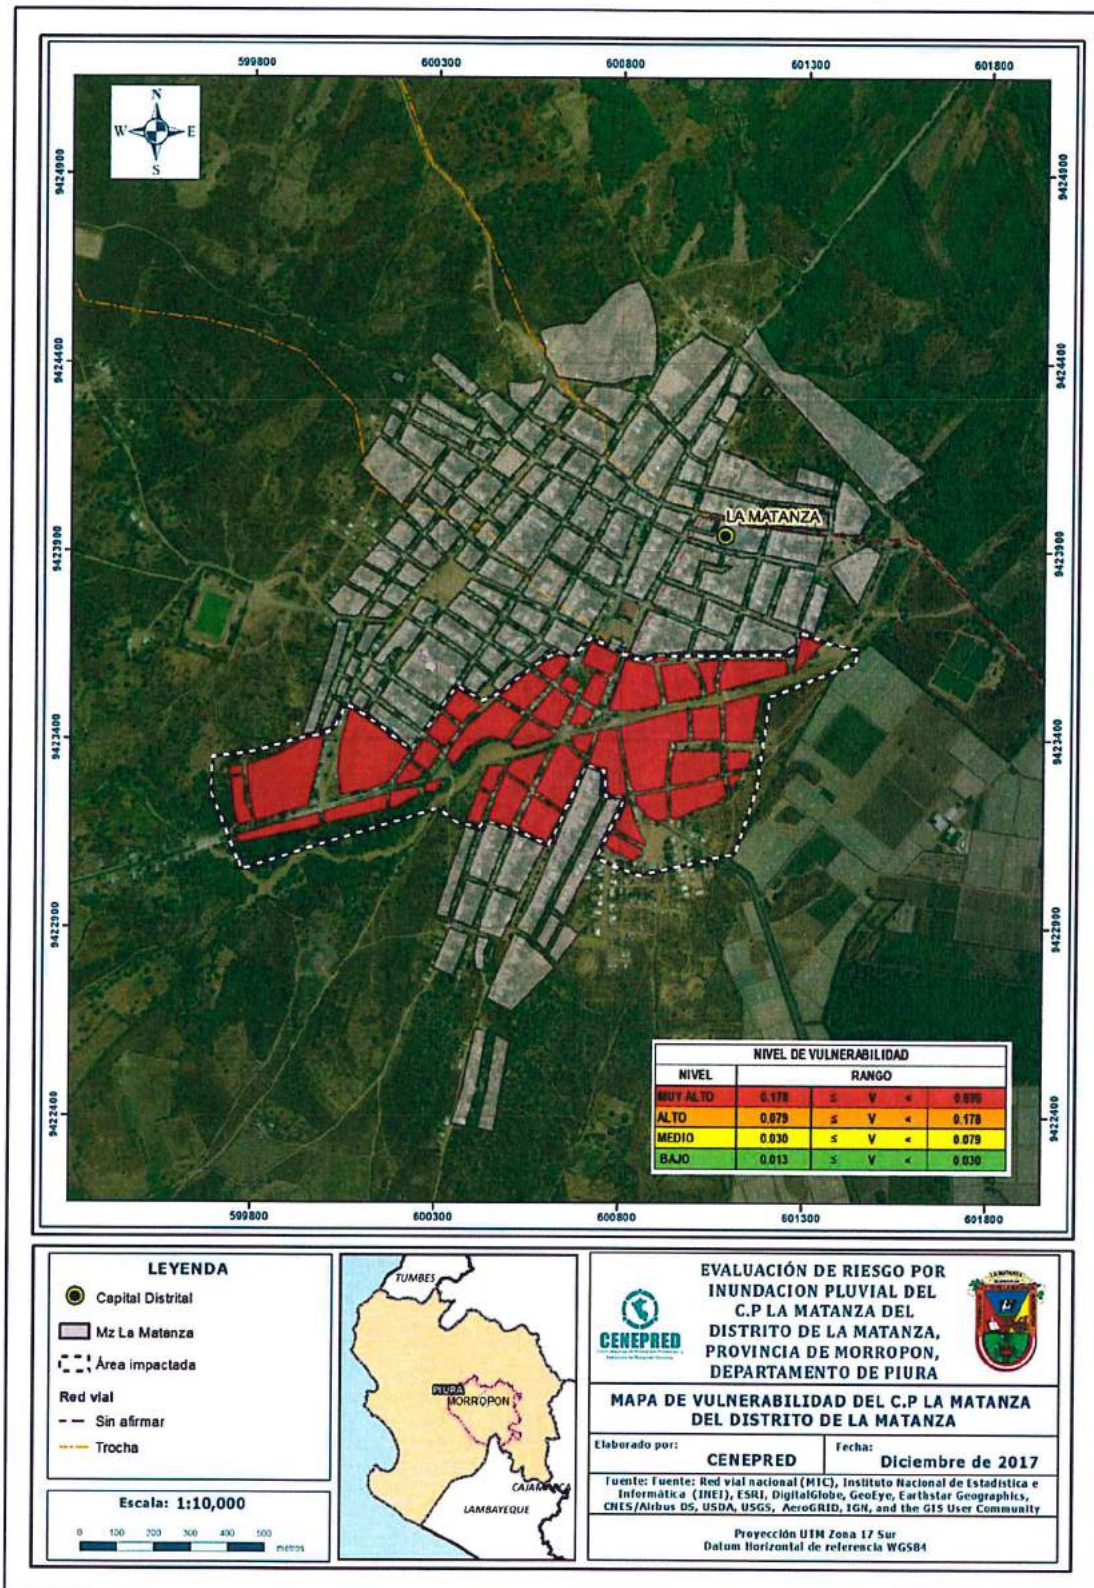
599800 600300 600800 601300 601800

N
W E
S

9424900
9424400
9423900
9423400
9422900
9422400

LA MATANZA

| NIVEL DE VULNERABILIDAD | | | | |
|---|---|---|---|---|
| NIVEL | RANGO | | | |
| MUY ALTO | 0.178 | ≤ | V | < | 0.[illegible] |
| ALTO | 0.079 | ≤ | V | < | 0.178 |
| MEDIO | 0.030 | ≤ | V | < | 0.079 |
| BAJO | 0.013 | ≤ | V | < | 0.030 |

599800 600300 600800 601300 601800

LEYENDA
Capital Distrital
Mz La Matanza
Área impactada
Red vial
Sin afirmar
Trocha

Escala: 1:10,000
0 100 200 300 400 500 metros

TUMBES
PIURA
MORROPON
CAJAMARCA
LAMBAYEQUE

CENEPRED

EVALUACIÓN DE RIESGO POR INUNDACION PLUVIAL DEL C.P LA MATANZA DEL DISTRITO DE LA MATANZA, PROVINCIA DE MORROPON, DEPARTAMENTO DE PIURA

MAPA DE VULNERABILIDAD DEL C.P LA MATANZA DEL DISTRITO DE LA MATANZA

Elaborado por: CENEPRED
Fecha: Diciembre de 2017

Fuente: Fuente: Red vial nacional (MTC), Instituto Nacional de Estadística e Informática (INEI), ESRI, DigitalGlobe, GeoEye, Earthstar Geographics, CNES/Airbus DS, USDA, USGS, AeroGRID, IGN, and the GIS User Community

Proyección UTM Zona 17 Sur
Datum Horizontal de referencia WGS84